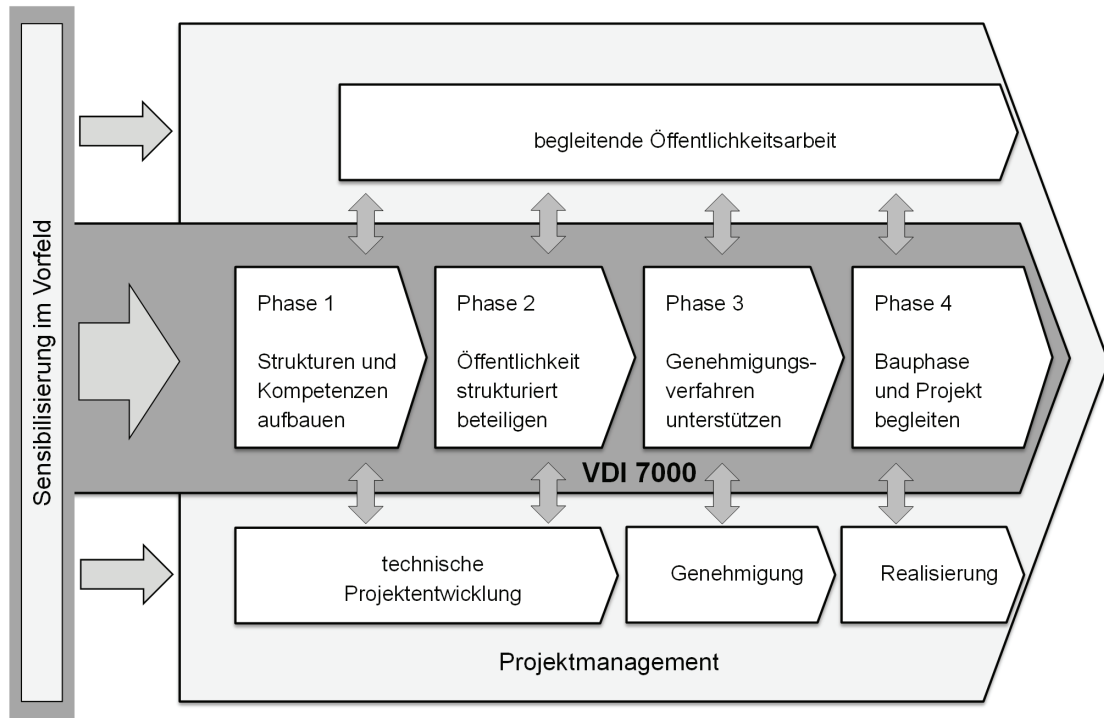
Sensibilisierung im Vorfeld

begleitende Öffentlichkeitsarbeit

Phase 1

Strukturen und Kompetenzen aufbauen

Phase 2

Öffentlichkeit strukturiert beteiligen

Phase 3

Genehmigungsverfahren unterstützen

Phase 4

Bauphase und Projekt begleiten

VDI 7000

technische Projektentwicklung

Genehmigung

Realisierung

Projektmanagement